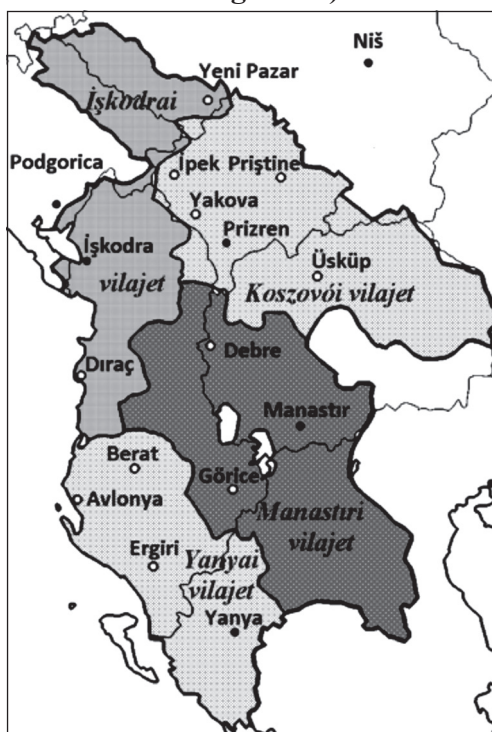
Niš

Yeni Pazar

İşkodrai

Podgorica

İpek

Priştine

Yakova

Prizren

Üsküp

İşkodra

vilajet

Koszovói vilajet

Debre

Dıraç

Manastır

Berat

Görice

Avlonya

Manastıri

vilajet

Ergiri

Yanyai

vilajet

Yanya